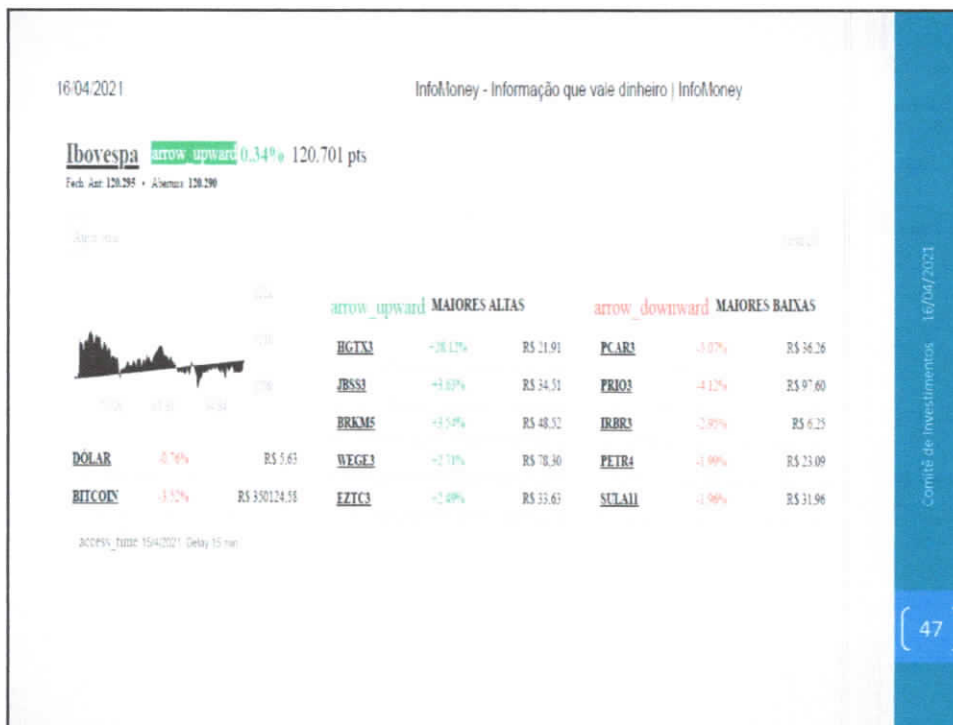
16/04/2021

InfoMoney - Informação que vale dinheiro | InfoMoney

Ibovespa arrow_upward 0.34% 120.701 pts

Fech. Ant: 120.295 • Abertura: 120.290

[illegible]

arrow_upward MAIORES ALTAS

arrow_downward MAIORES BAIXAS

| | | |
|---|---|---|
| HGTX3 | +20.12% | R$ 21.91 |
| JBSS3 | +3.63% | R$ 34.51 |
| BRKM5 | +3.54% | R$ 48.52 |
| WEGE3 | +2.71% | R$ 78.30 |
| EZTC3 | +2.49% | R$ 33.63 |

| | | |
|---|---|---|
| PCAR3 | -5.07% | R$ 36.26 |
| PRIO3 | -4.12% | R$ 97.60 |
| IRBR3 | -2.95% | R$ 6.25 |
| PETR4 | -1.99% | R$ 23.09 |
| SULA11 | -1.96% | R$ 31.96 |

| | | |
|---|---|---|
| DÓLAR | -0.76% | R$ 5.63 |
| BITCOIN | -3.52% | R$ 350124.58 |

access_time 15/4/2021 Delay 15 min

Comitê de Investimentos 16/04/2021

47